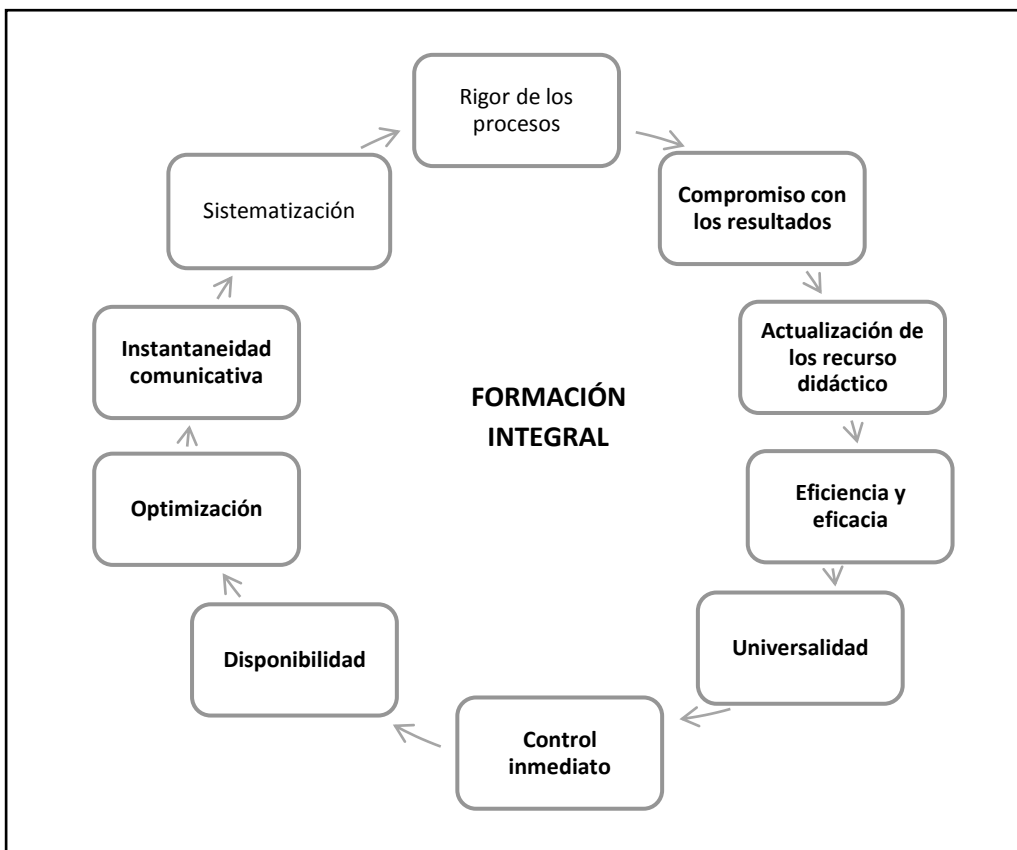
Rigor de los procesos

Compromiso con los resultados

Actualización de los recurso didáctico

Eficiencia y eficacia

Universalidad

Control inmediato

Disponibilidad

Optimización

Instantaneidad comunicativa

Sistematización

FORMACIÓN INTEGRAL